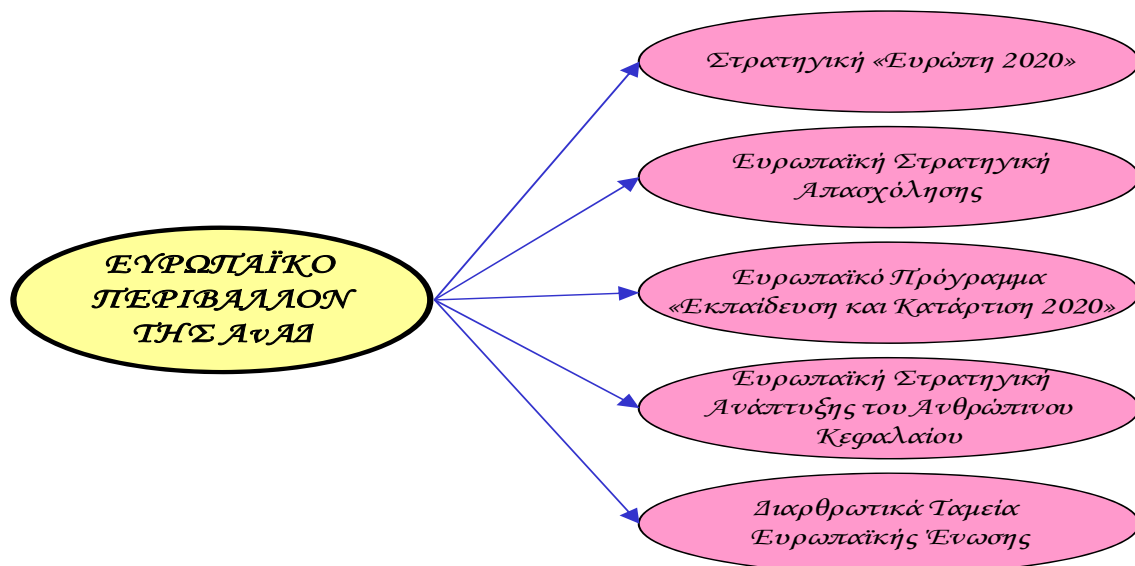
ΕΥΡΩΠΑΪΚΟ ΠΕΡΙΒΑΛΛΟΝ ΤΗΣ ΑνΑΔ

Στρατηγική «Ευρώπη 2020»

Ευρωπαϊκή Στρατηγική Απασχόλησης

Ευρωπαϊκό Πρόγραμμα «Εκπαίδευση και Κατάρτιση 2020»

Ευρωπαϊκή Στρατηγική Ανάπτυξης του Ανθρώπινου Κεφαλαίου

Διαρθρωτικά Ταμεία Ευρωπαϊκής Ένωσης